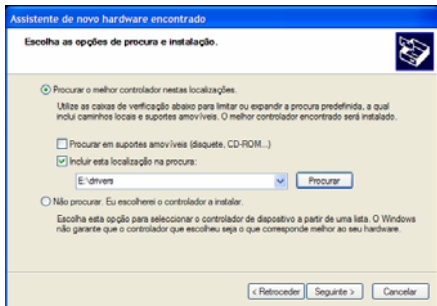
Assistente de novo hardware encontrado

Escolha as opções de procura e instalação.

Procurar o melhor controlador nestas localizações.

Utilize as caixas de verificação abaixo para limitar ou expandir a procura predefinida, a qual inclui caminhos locais e suportes amovíveis. O melhor controlador encontrado será instalado.

Procurar em suportes amovíveis (disquete, CD-ROM...)

Incluir esta localização na procura:

E:\drivers

Procurar

Não procurar. Eu escolherei o controlador a instalar.

Escolha esta opção para seleccionar o controlador de dispositivo a partir de uma lista. O Windows não garante que o controlador que escolheu seja o que corresponde melhor ao seu hardware.

< Retroceder

Seguinte >

Cancelar